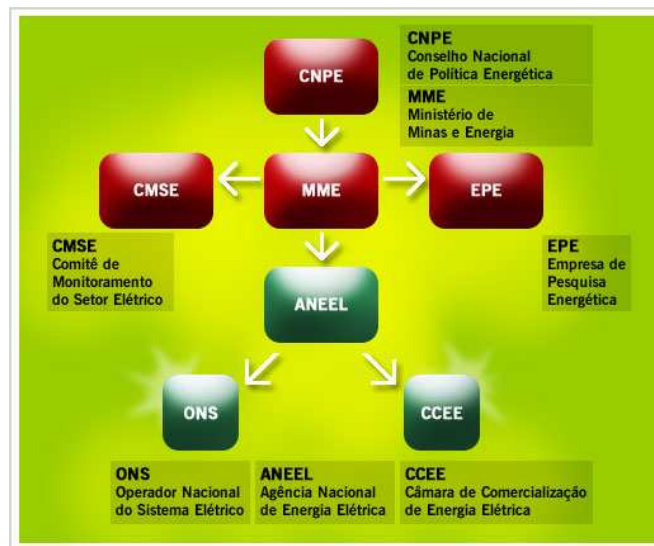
CNPE

CNPE
Conselho Nacional
de Política Energética

MME
Ministério de
Minas e Energia

CMSE

MME

EPE

CMSE
Comitê de
Monitoramento
do Setor Elétrico

ANEEL

EPE
Empresa de
Pesquisa
Energética

ONS

CCEE

ONS
Operador Nacional
do Sistema Elétrico

ANEEL
Agência Nacional
de Energia Elétrica

CCEE
Câmara de Comercialização
de Energia Elétrica